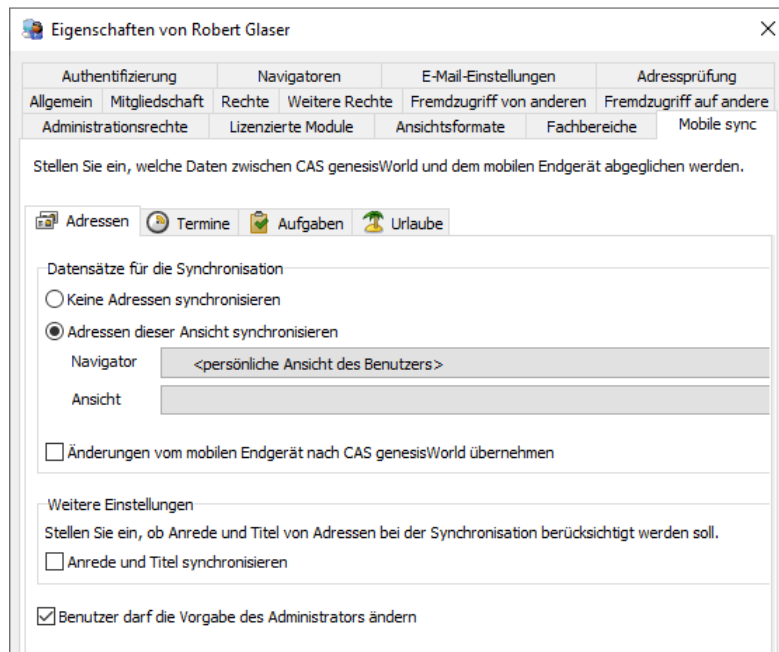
Eigenschaften von Robert Glaser

×

Authentifizierung | Navigatoren | E-Mail-Einstellungen | Adressprüfung

Allgemein | Mitgliedschaft | Rechte | Weitere Rechte | Fremdzugriff von anderen | Fremdzugriff auf andere

Administrationsrechte | Lizenzierte Module | Ansichtsformate | Fachbereiche | Mobile sync

Stellen Sie ein, welche Daten zwischen CAS genesisWorld und dem mobilen Endgerät abgeglichen werden.

Adressen | Termine | Aufgaben | Urlaube

Datensätze für die Synchronisation

Keine Adressen synchronisieren

Adressen dieser Ansicht synchronisieren

Navigator <persönliche Ansicht des Benutzers>

Ansicht

Änderungen vom mobilen Endgerät nach CAS genesisWorld übernehmen

Weitere Einstellungen

Stellen Sie ein, ob Anrede und Titel von Adressen bei der Synchronisation berücksichtigt werden soll.

Anrede und Titel synchronisieren

Benutzer darf die Vorgabe des Administrators ändern